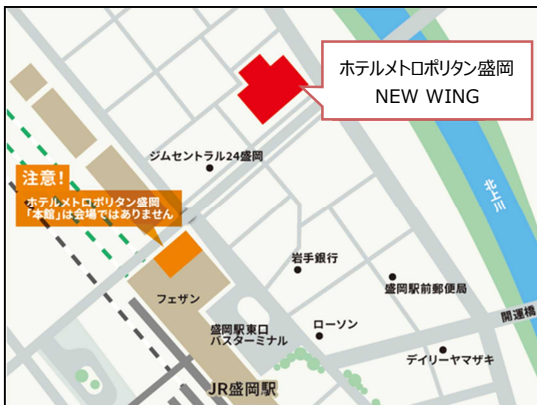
ホテルメトロポリタン盛岡
NEW WING

注意!
ホテルメトロポリタン盛岡
「本館」は会場ではありません

ジムセントラル24盛岡

北上川

岩手銀行

盛岡駅前郵便局

開運橋

フェザン

盛岡駅東口
バスターミナル

ローソン

デイリーヤマザキ

JR盛岡駅